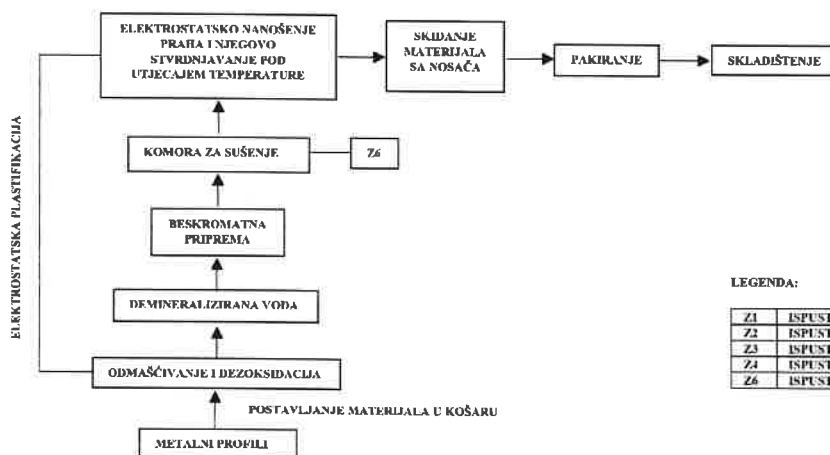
ELEKTROSTATSKO NANOŠENJE PRAHA I NJEGOVO STVRDNJAVANJE POD UTJECAJEM TEMPERATURE

SKIDANJE MATERIJALA SA NOSAČA

PAKIRANJE

SKLADIŠTENJE

ELEKTROSTATSKA PLASTIFIKACIJA

KOMORA ZA SUŠENJE

Z6

BESKROMATNA PRIPREMA

DEMINERALIZIRANA VODA

ODMAŠĆIVANJE I DEZOKSIDACIJA

POSTAVLJANJE MATERIJALA U KOŠARU

METALNI PROFILI

LEGENDA:

| Z1 | ISPUST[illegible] |
|---|---|
| Z2 | ISPUST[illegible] |
| Z3 | ISPUST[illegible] |
| Z4 | ISPUST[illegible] |
| Z6 | ISPUST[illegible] |